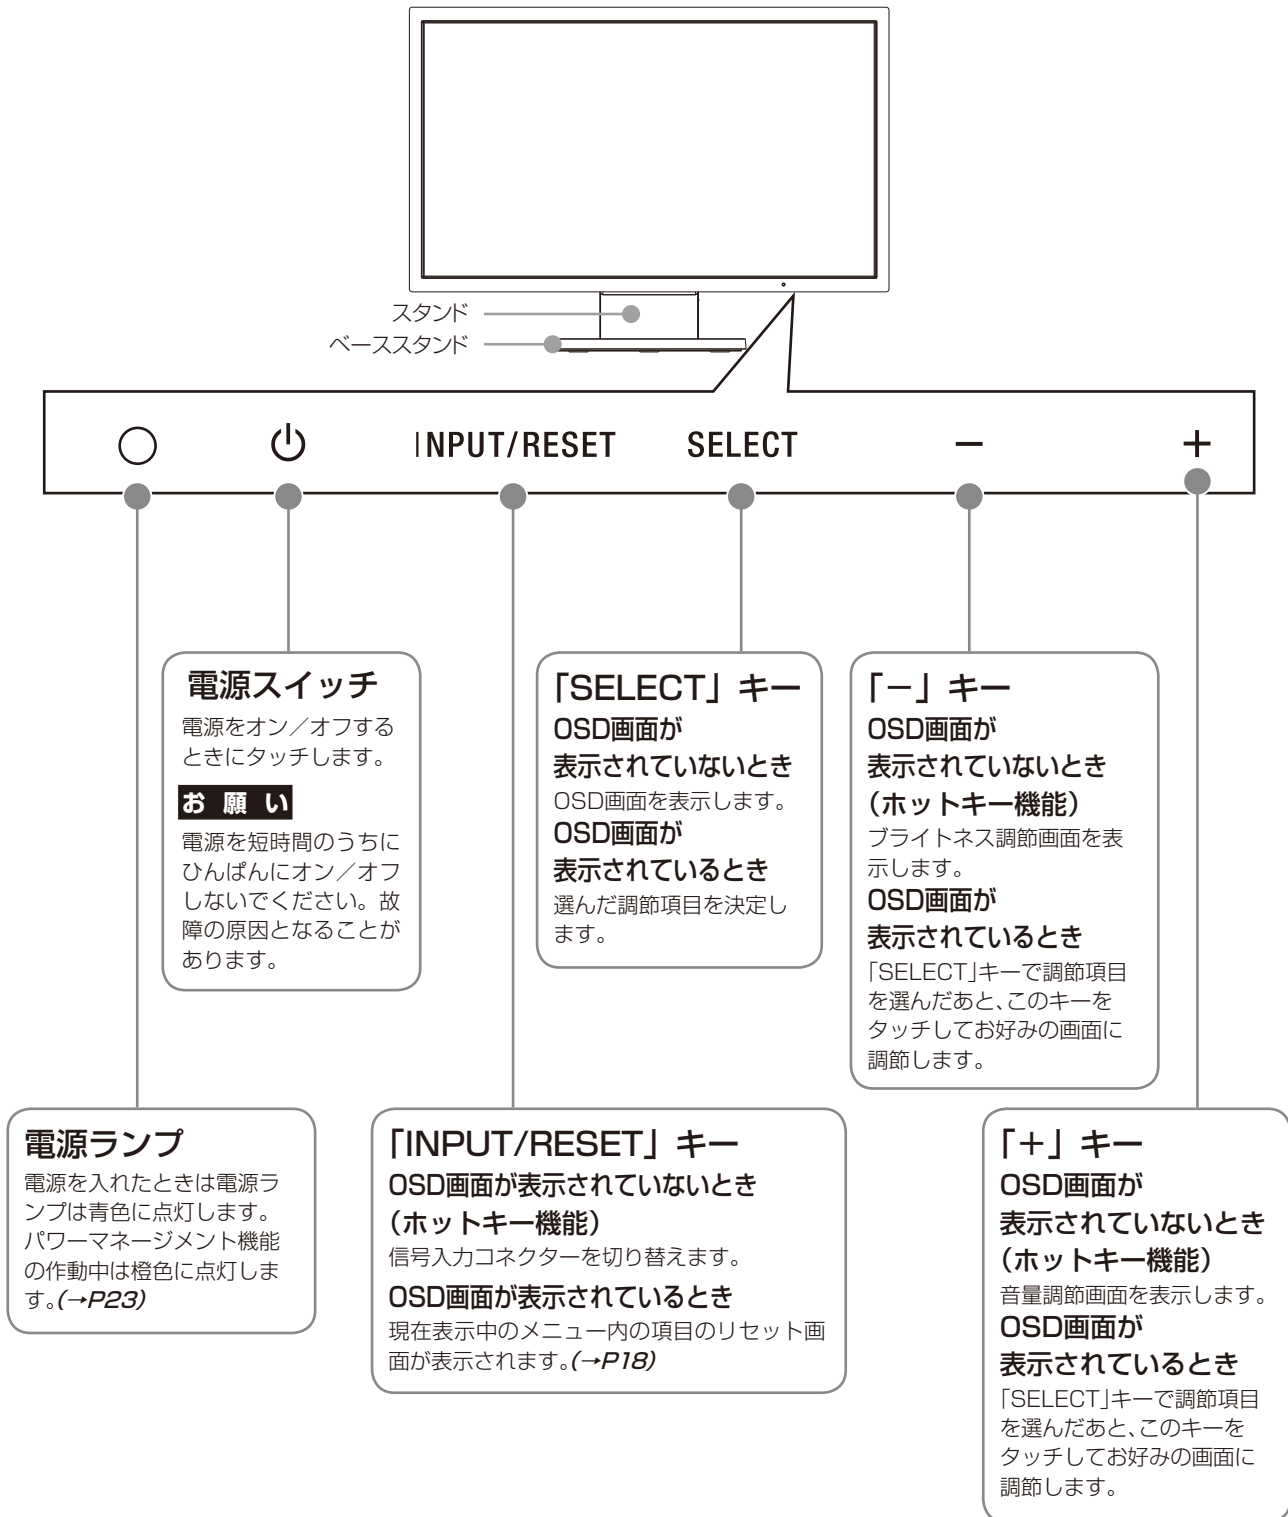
スタンド
ベーススタンド

INPUT/RESET　SELECT　－　＋

電源スイッチ
電源をオン／オフするときにタッチします。

お 願 い
電源を短時間のうちにひんぱんにオン／オフしないでください。故障の原因となることがあります。

「SELECT」キー
OSD画面が表示されていないとき
OSD画面を表示します。
OSD画面が表示されているとき
選んだ調節項目を決定します。

「－」キー
OSD画面が表示されていないとき
（ホットキー機能）
ブライトネス調節画面を表示します。
OSD画面が表示されているとき
「SELECT」キーで調節項目を選んだあと、このキーをタッチしてお好みの画面に調節します。

電源ランプ
電源を入れたときは電源ランプは青色に点灯します。パワーマネージメント機能の作動中は橙色に点灯します。(→P23)

「INPUT/RESET」キー
OSD画面が表示されていないとき
（ホットキー機能）
信号入力コネクターを切り替えます。
OSD画面が表示されているとき
現在表示中のメニュー内の項目のリセット画面が表示されます。(→P18)

「＋」キー
OSD画面が表示されていないとき
（ホットキー機能）
音量調節画面を表示します。
OSD画面が表示されているとき
「SELECT」キーで調節項目を選んだあと、このキーをタッチしてお好みの画面に調節します。